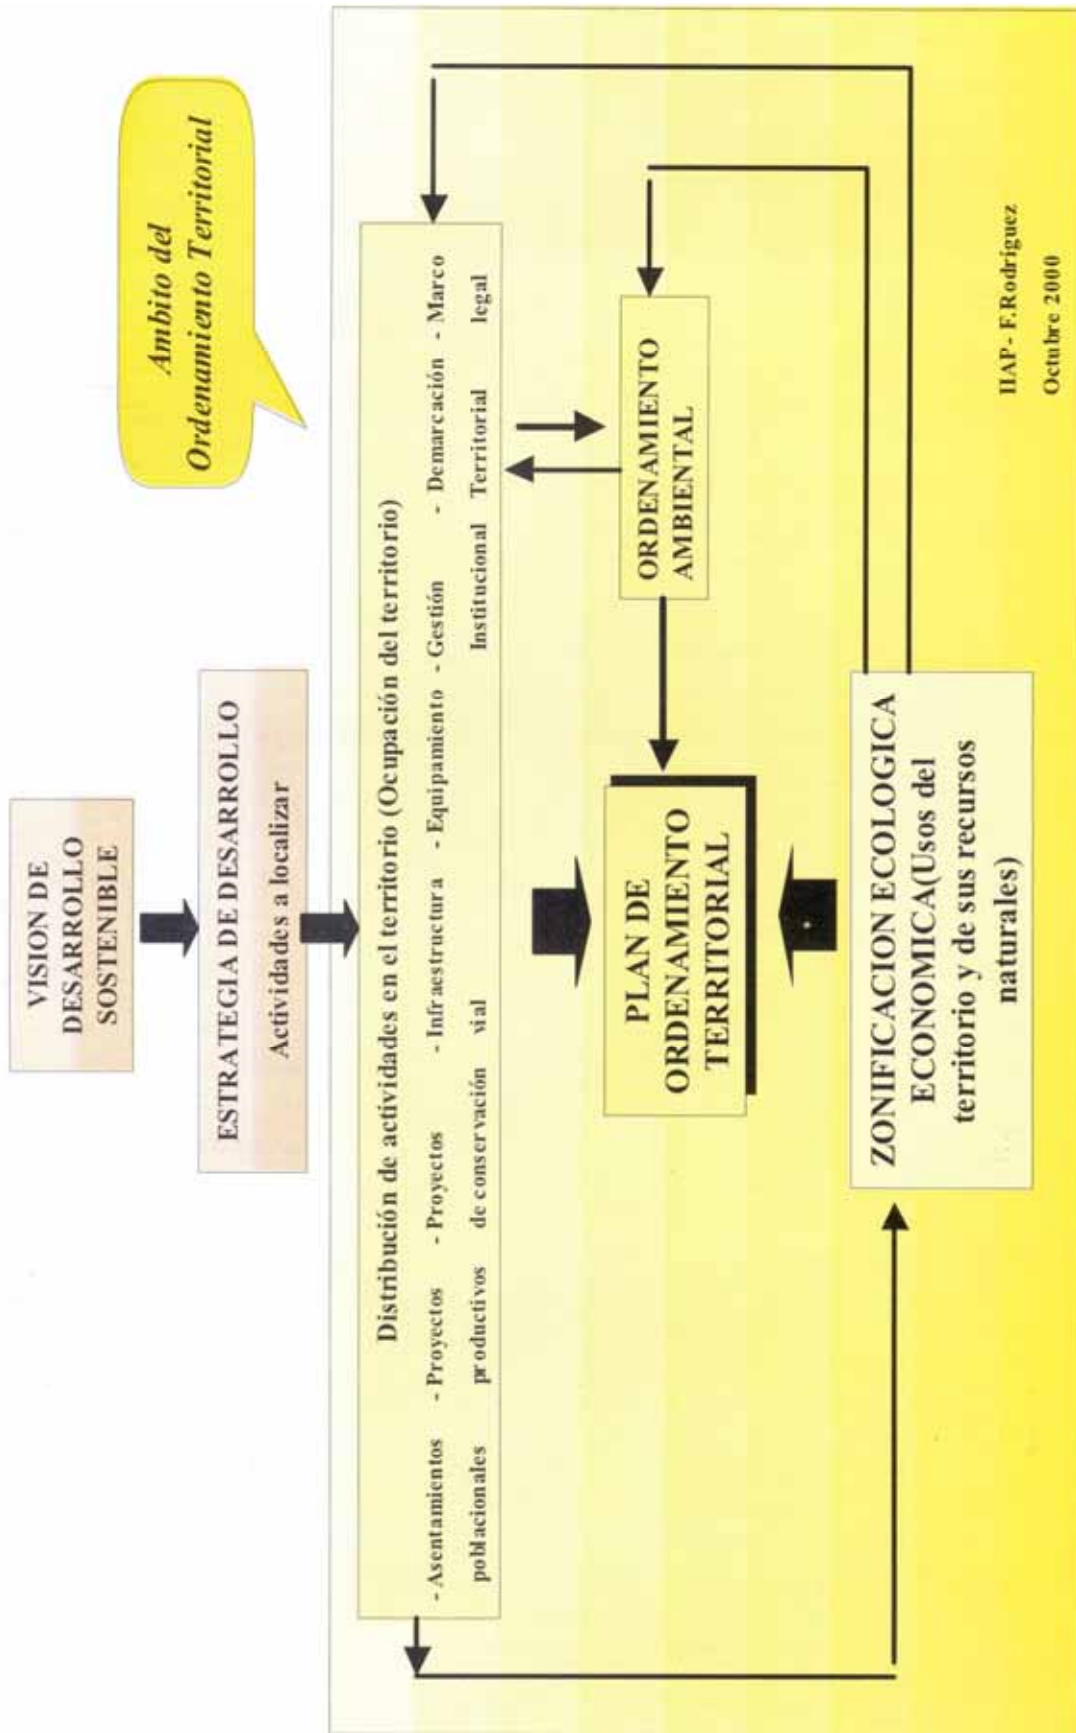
Ambito del Ordenamiento Territorial

VISION DE DESARROLLO SOSTENIBLE

ESTRATEGIA DE DESARROLLO

Actividades a localizar

Distribución de actividades en el territorio (Ocupación del territorio)

- Asentamientos poblacionales - Proyectos productivos - Proyectos de conservación vial - Infraestructura - Equipamiento - Gestión Institucional - Demarcación Territorial - Marco legal

ORDENAMIENTO AMBIENTAL

PLAN DE ORDENAMIENTO TERRITORIAL

ZONIFICACION ECOLOGICA ECONOMICA(Usos del territorio y de sus recursos naturales)

IIAP - F.Rodríguez
Octubre 2000